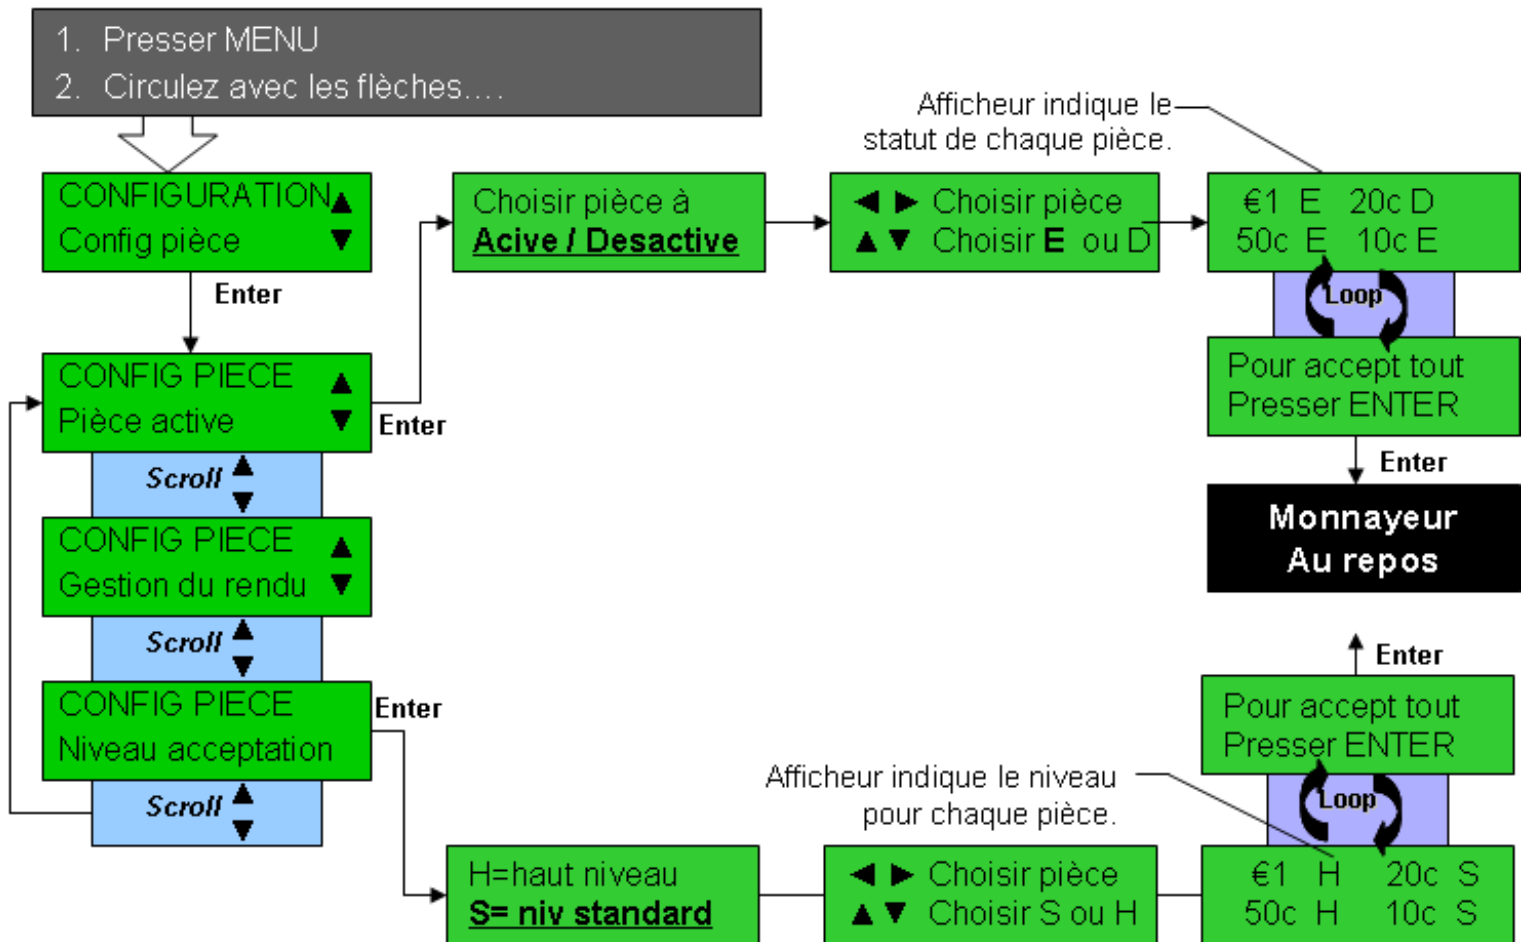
1. Presser MENU
2. Circulez avec les flèches….

CONFIGURATION ▲
Config pièce ▼

Enter

CONFIG PIECE ▲
Pièce active ▼

Enter

Scroll ▲ ▼

CONFIG PIECE ▲
Gestion du rendu ▼

Scroll ▲ ▼

CONFIG PIECE
Niveau acceptation

Enter

Scroll ▲ ▼

Choisir pièce à
**Acive / Desactive**

◄ ► Choisir pièce
▲▼ Choisir **E** ou D

Afficheur indique le statut de chaque pièce.

€1 E 20c D
50c E 10c E

Loop

Pour accept tout
Presser ENTER

Enter

Monnayeur
Au repos

Enter

Pour accept tout
Presser ENTER

Loop

Afficheur indique le niveau pour chaque pièce.

H=haut niveau
**S= niv standard**

◄ ► Choisir pièce
▲▼ Choisir S ou H

€1 H 20c S
50c H 10c S